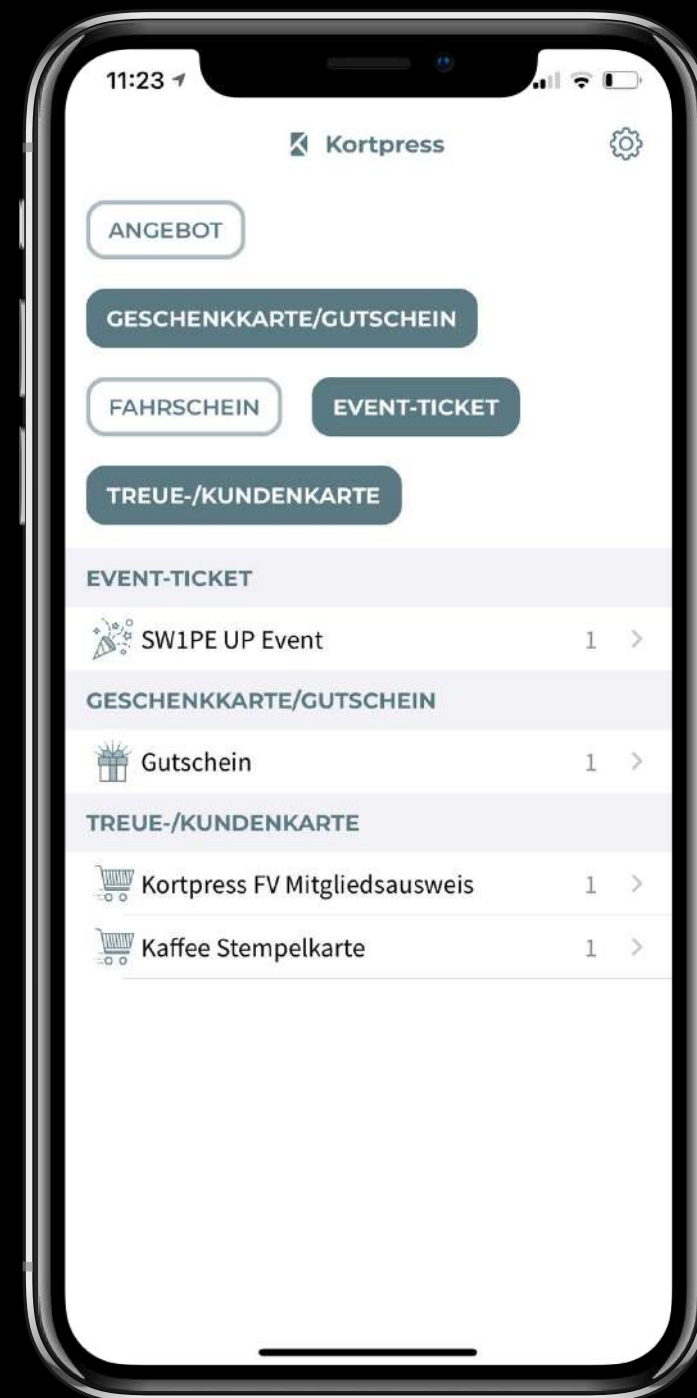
11:23

Kortpress

ANGEBOT

GESCHENKKARTE/GUTSCHEIN

FAHRSCHEIN

EVENT-TICKET

TREUE-/KUNDENKARTE

EVENT-TICKET

SW1PE UP Event 1 >

GESCHENKKARTE/GUTSCHEIN

Gutschein 1 >

TREUE-/KUNDENKARTE

Kortpress FV Mitgliedsausweis 1 >

Kaffee Stempelkarte 1 >